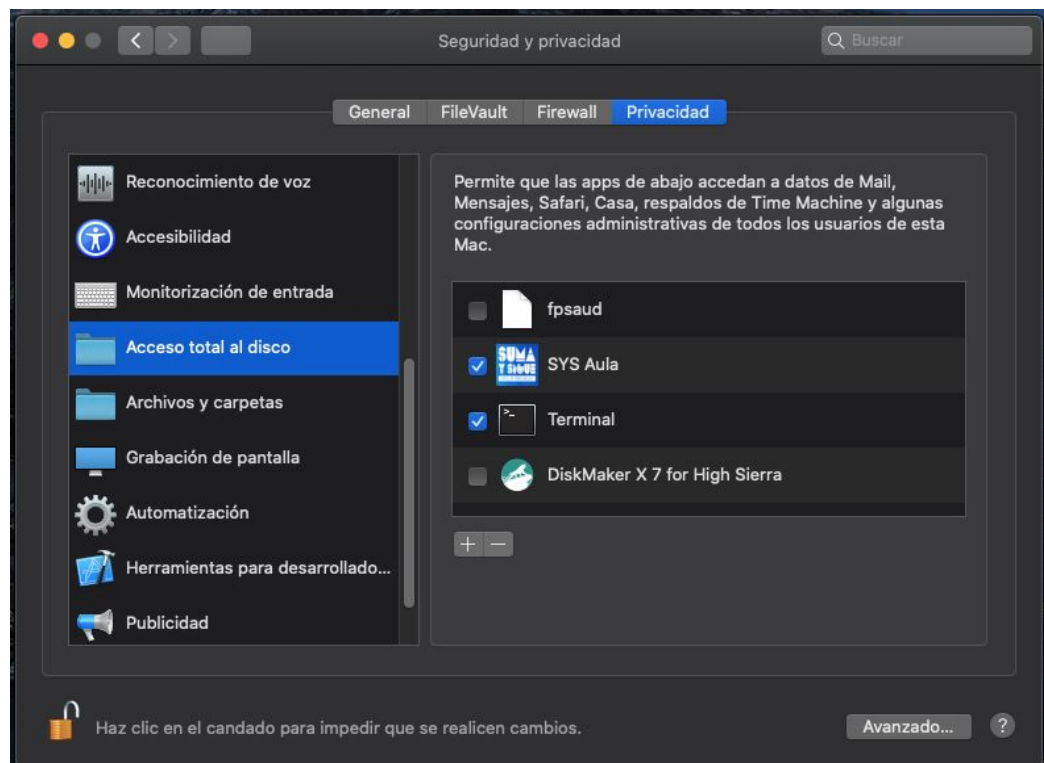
Seguridad y privacidad

Buscar

General FileVault Firewall Privacidad

Reconocimiento de voz
Accesibilidad
Monitorización de entrada
Acceso total al disco
Archivos y carpetas
Grabación de pantalla
Automatización
Herramientas para desarrollado...
Publicidad

Permite que las apps de abajo accedan a datos de Mail, Mensajes, Safari, Casa, respaldos de Time Machine y algunas configuraciones administrativas de todos los usuarios de esta Mac.

fpsaud
SYS Aula
Terminal
DiskMaker X 7 for High Sierra

+ −

Haz clic en el candado para impedir que se realicen cambios.

Avanzado...

?